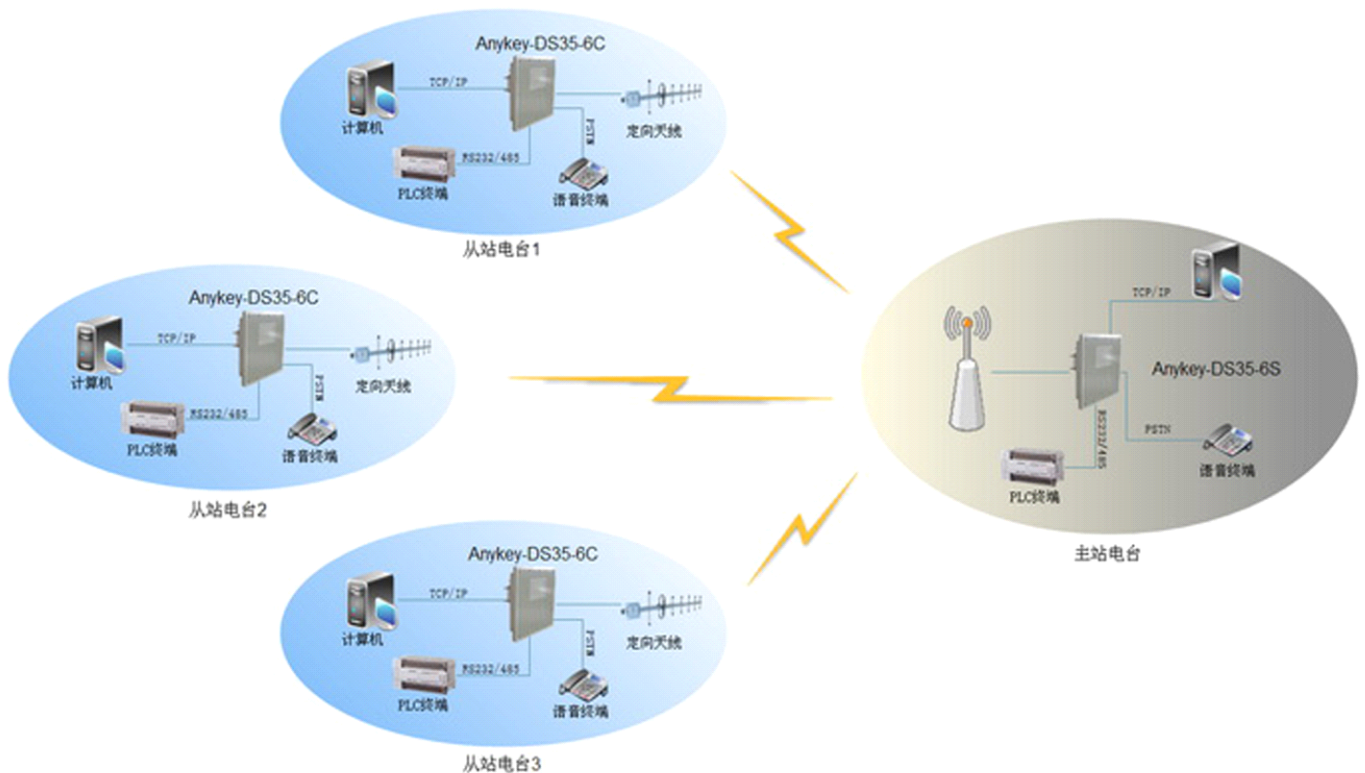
Anykey-DS35-6C
TCP/IP
计算机
定向天线
PSTN
RS232/485
PLC终端
语音终端
从站电台1

Anykey-DS35-6C
TCP/IP
计算机
定向天线
PSTN
RS232/485
PLC终端
语音终端
从站电台2

Anykey-DS35-6C
TCP/IP
计算机
定向天线
PSTN
RS232/485
PLC终端
语音终端
从站电台3

TCP/IP
Anykey-DS35-6S
RS232/485
PSTN
PLC终端
语音终端
主站电台